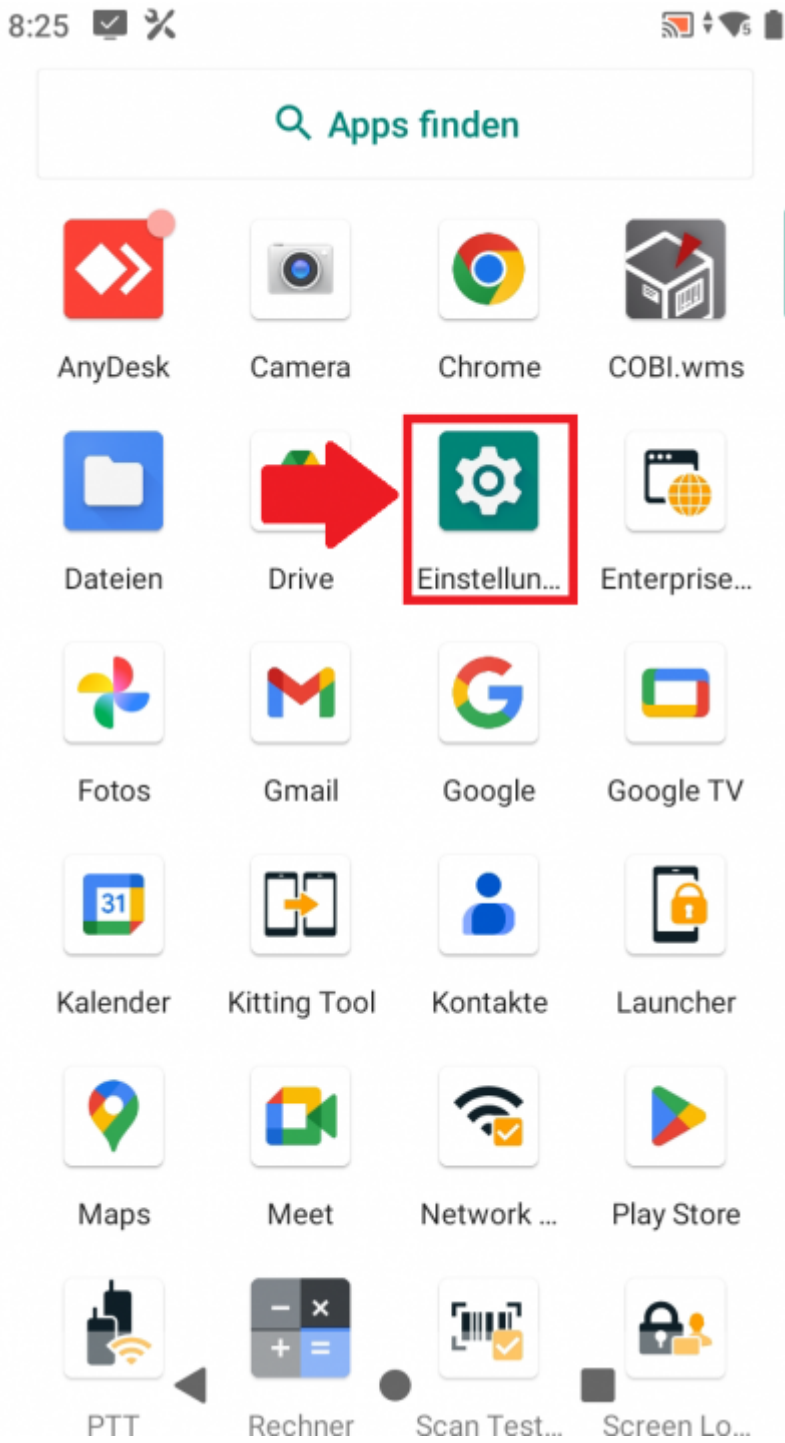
8:25

Apps finden

AnyDesk
Camera
Chrome
COBI.wms

Dateien
Drive
Einstellun...
Enterprise...

Fotos
Gmail
Google
Google TV

31
Kalender
Kitting Tool
Kontakte
Launcher

Maps
Meet
Network ...
Play Store

PTT
Rechner
Scan Test...
Screen Lo...